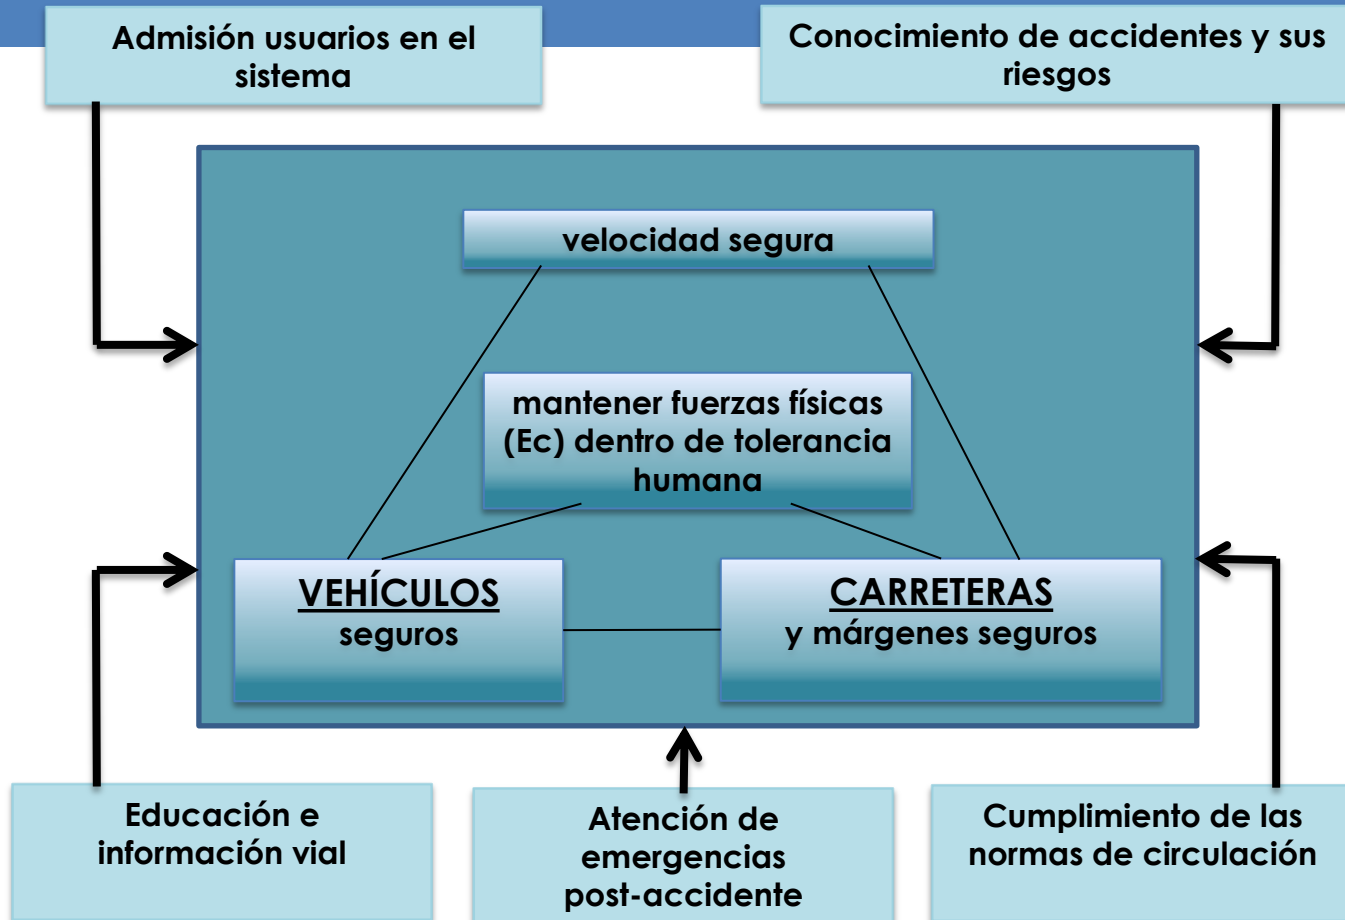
Admisión usuarios en el sistema

Conocimiento de accidentes y sus riesgos

velocidad segura

mantener fuerzas físicas (Ec) dentro de tolerancia humana

VEHÍCULOS
seguros

CARRETERAS
y márgenes seguros

Educación e información vial

Atención de emergencias post-accidente

Cumplimiento de las normas de circulación